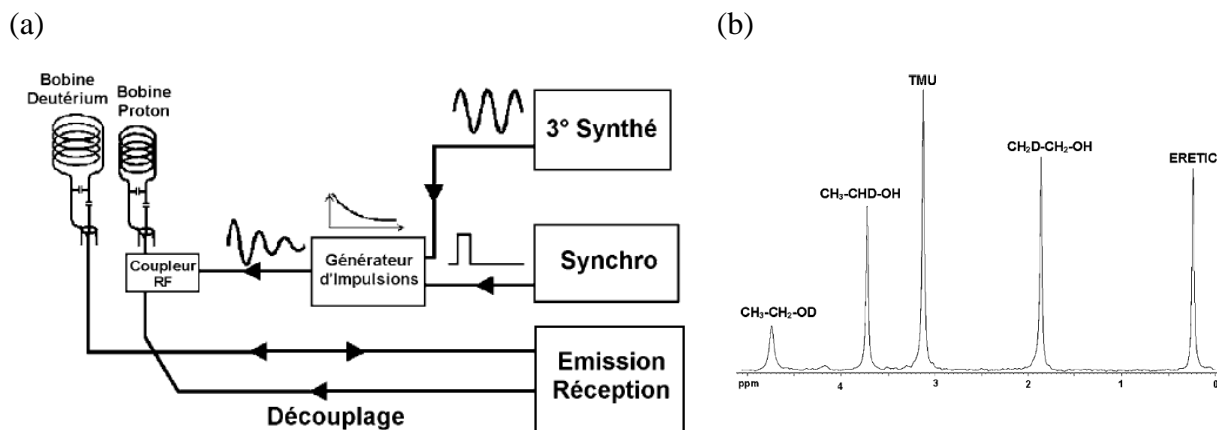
(a)

Bobine Deutérium

Bobine Proton

3° Synthé

Coupleur RF

Générateur d'Impulsions

Synchro

Emission Réception

Découplage

(b)

TMU

$CH_3$-CHD-OH

$CH_2$D-$CH_2$-OH

ERETIC

$CH_3$-$CH_2$-OD

ppm

4

3

2

1

0